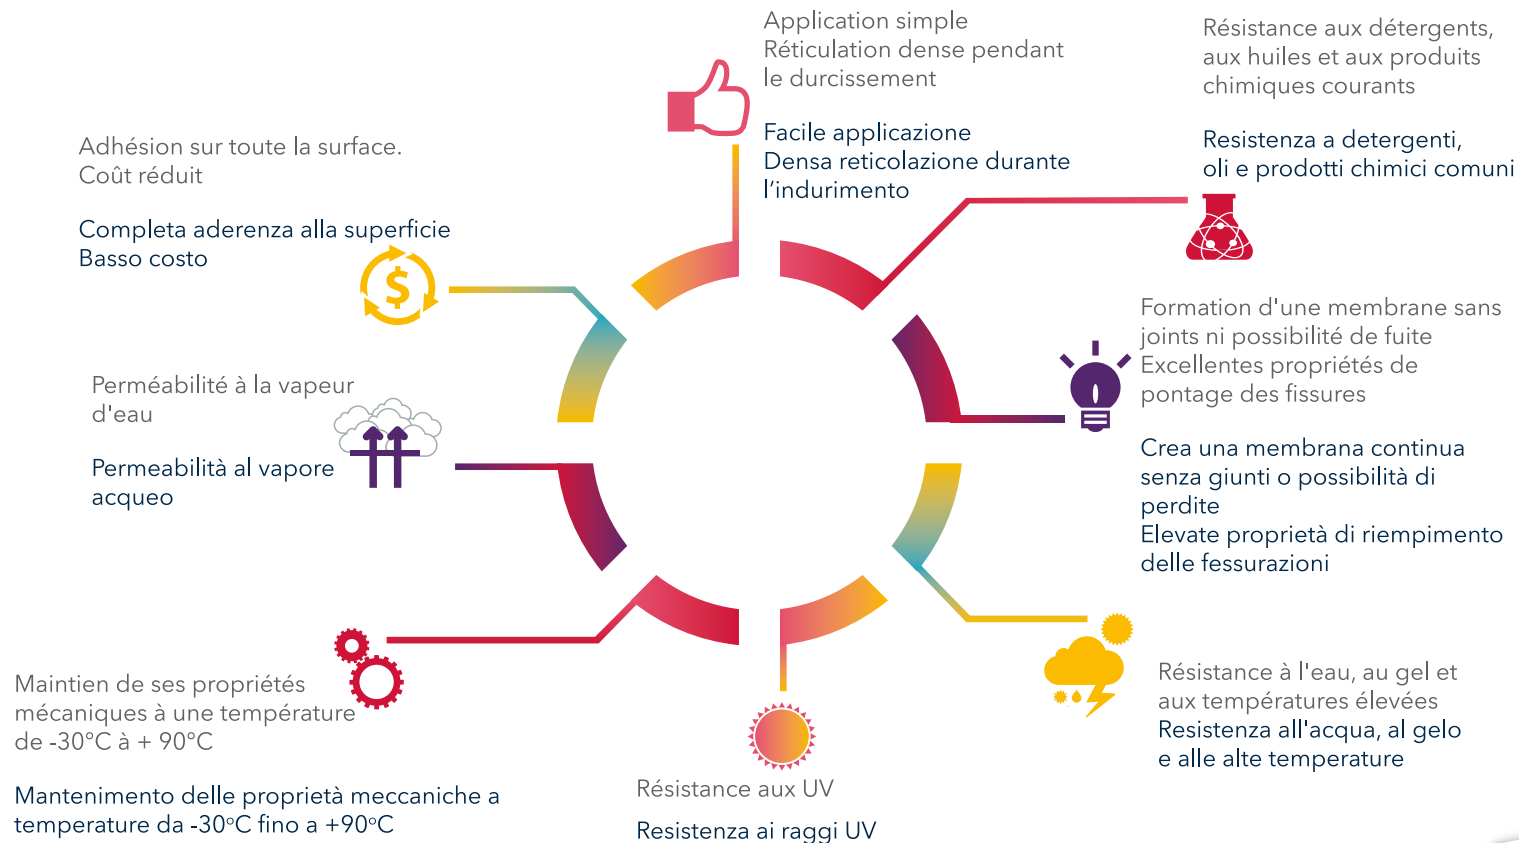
Application simple
Réticulation dense pendant le durcissement

Facile applicazione
Densa reticolazione durante l'indurimento

Résistance aux détergents, aux huiles et aux produits chimiques courants

Resistenza a detergenti, oli e prodotti chimici comuni

Adhésion sur toute la surface.
Coût réduit

Completa aderenza alla superficie
Basso costo

Formation d'une membrane sans joints ni possibilité de fuite
Excellentes propriétés de pontage des fissures

Crea una membrana continua senza giunti o possibilità di perdite
Elevate proprietà di riempimento delle fessurazioni

Perméabilité à la vapeur d'eau

Permeabilità al vapore acqueo

Maintien de ses propriétés mécaniques à une température de -30°C à + 90°C

Mantenimento delle proprietà meccaniche a temperature da -30°C fino a +90°C

Résistance aux UV

Resistenza ai raggi UV

Résistance à l'eau, au gel et aux températures élevées
Resistenza all'acqua, al gelo e alle alte temperature